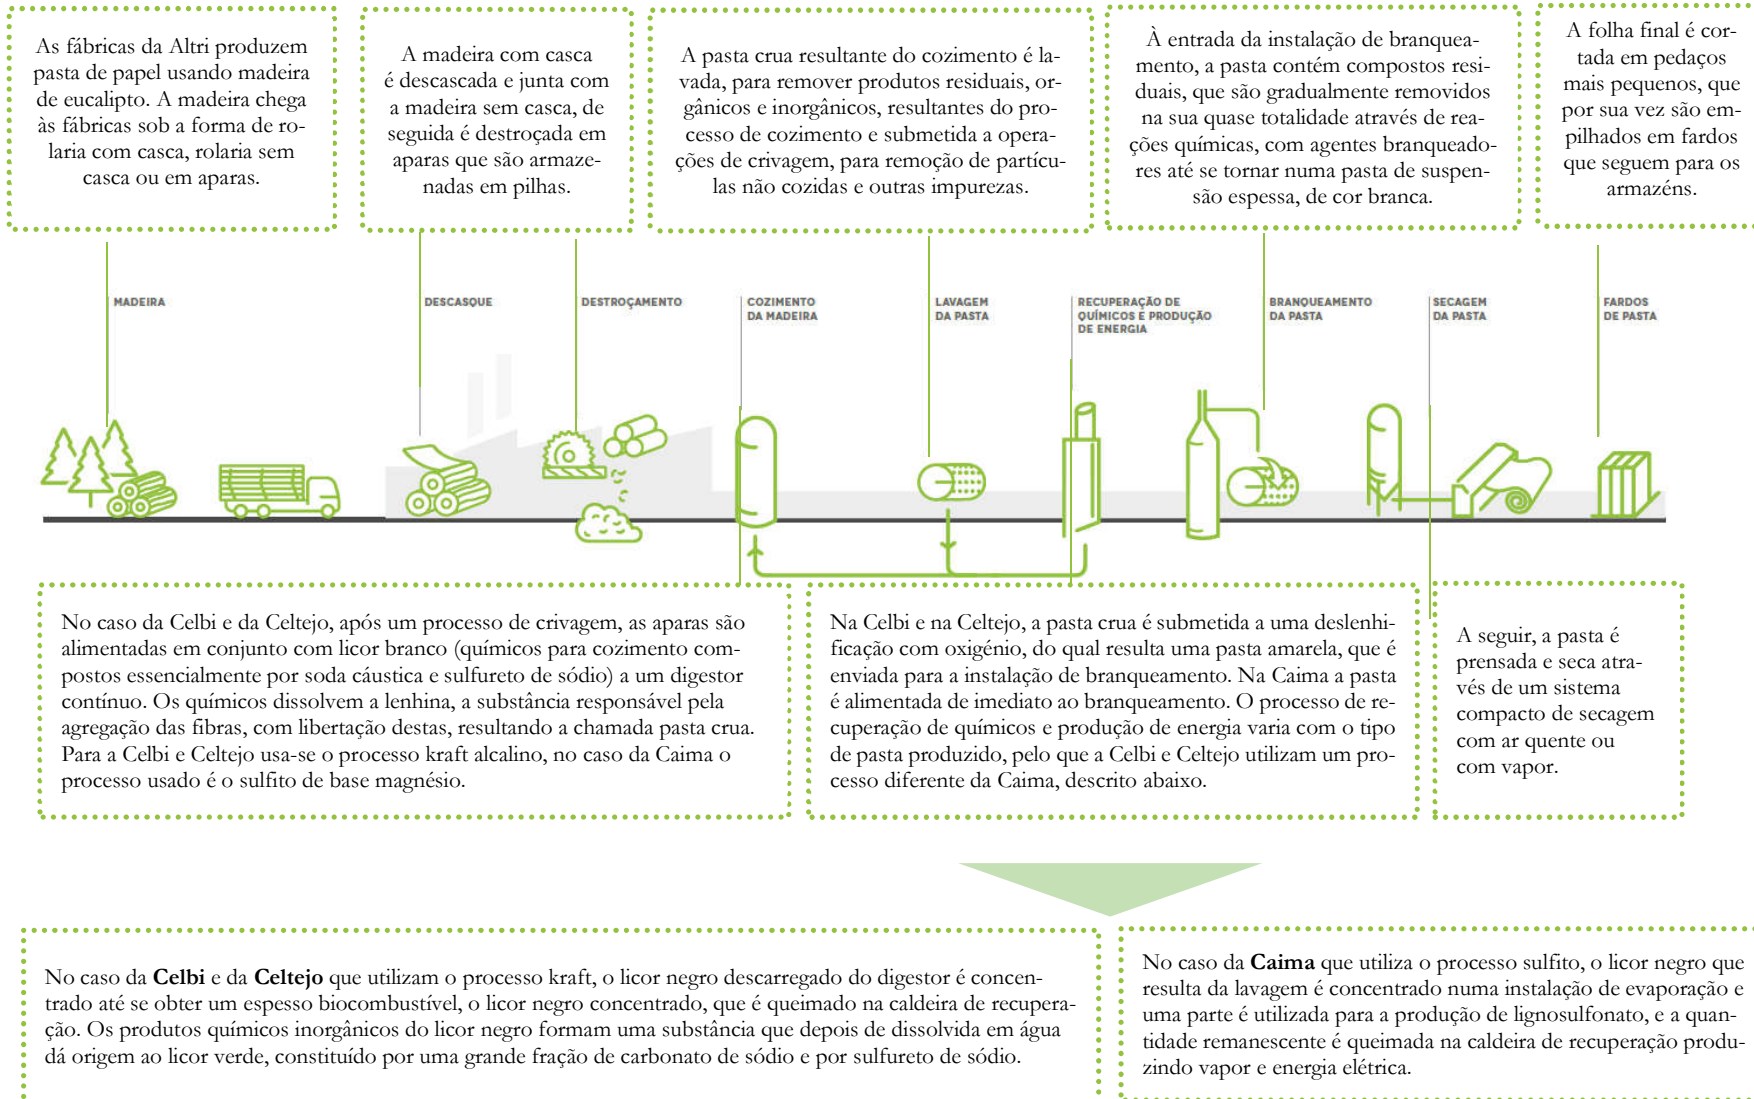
As fábricas da Altri produzem pasta de papel usando madeira de eucalipto. A madeira chega às fábricas sob a forma de rolaria com casca, rolaria sem casca ou em aparas.

A madeira com casca é descascada e junta com a madeira sem casca, de seguida é destroçada em aparas que são armazenadas em pilhas.

A pasta crua resultante do cozimento é lavada, para remover produtos residuais, orgânicos e inorgânicos, resultantes do processo de cozimento e submetida a operações de crivagem, para remoção de partículas não cozidas e outras impurezas.

À entrada da instalação de branqueamento, a pasta contém compostos residuais, que são gradualmente removidos na sua quase totalidade através de reações químicas, com agentes branqueadores até se tornar numa pasta de suspensão espessa, de cor branca.

A folha final é cortada em pedaços mais pequenos, que por sua vez são empilhados em fardos que seguem para os armazéns.

MADEIRA

DESCASQUE

DESTROÇAMENTO

COZIMENTO DA MADEIRA

LAVAGEM DA PASTA

RECUPERAÇÃO DE QUÍMICOS E PRODUÇÃO DE ENERGIA

BRANQUEAMENTO DA PASTA

SECAGEM DA PASTA

FARDOS DE PASTA

No caso da Celbi e da Celtejo, após um processo de crivagem, as aparas são alimentadas em conjunto com licor branco (químicos para cozimento compostos essencialmente por soda cáustica e sulfureto de sódio) a um digestor contínuo. Os químicos dissolvem a lenhina, a substância responsável pela agregação das fibras, com libertação destas, resultando a chamada pasta crua. Para a Celbi e Celtejo usa-se o processo kraft alcalino, no caso da Caima o processo usado é o sulfito de base magnésio.

Na Celbi e na Celtejo, a pasta crua é submetida a uma deslenhificação com oxigénio, do qual resulta uma pasta amarela, que é enviada para a instalação de branqueamento. Na Caima a pasta é alimentada de imediato ao branqueamento. O processo de recuperação de químicos e produção de energia varia com o tipo de pasta produzido, pelo que a Celbi e Celtejo utilizam um processo diferente da Caima, descrito abaixo.

A seguir, a pasta é prensada e seca através de um sistema compacto de secagem com ar quente ou com vapor.

No caso da **Celbi** e da **Celtejo** que utilizam o processo kraft, o licor negro descarregado do digestor é concentrado até se obter um espesso biocombustível, o licor negro concentrado, que é queimado na caldeira de recuperação. Os produtos químicos inorgânicos do licor negro formam uma substância que depois de dissolvida em água dá origem ao licor verde, constituído por uma grande fração de carbonato de sódio e por sulfureto de sódio.

No caso da **Caima** que utiliza o processo sulfito, o licor negro que resulta da lavagem é concentrado numa instalação de evaporação e uma parte é utilizada para a produção de lignosulfonato, e a quantidade remanescente é queimada na caldeira de recuperação produzindo vapor e energia elétrica.